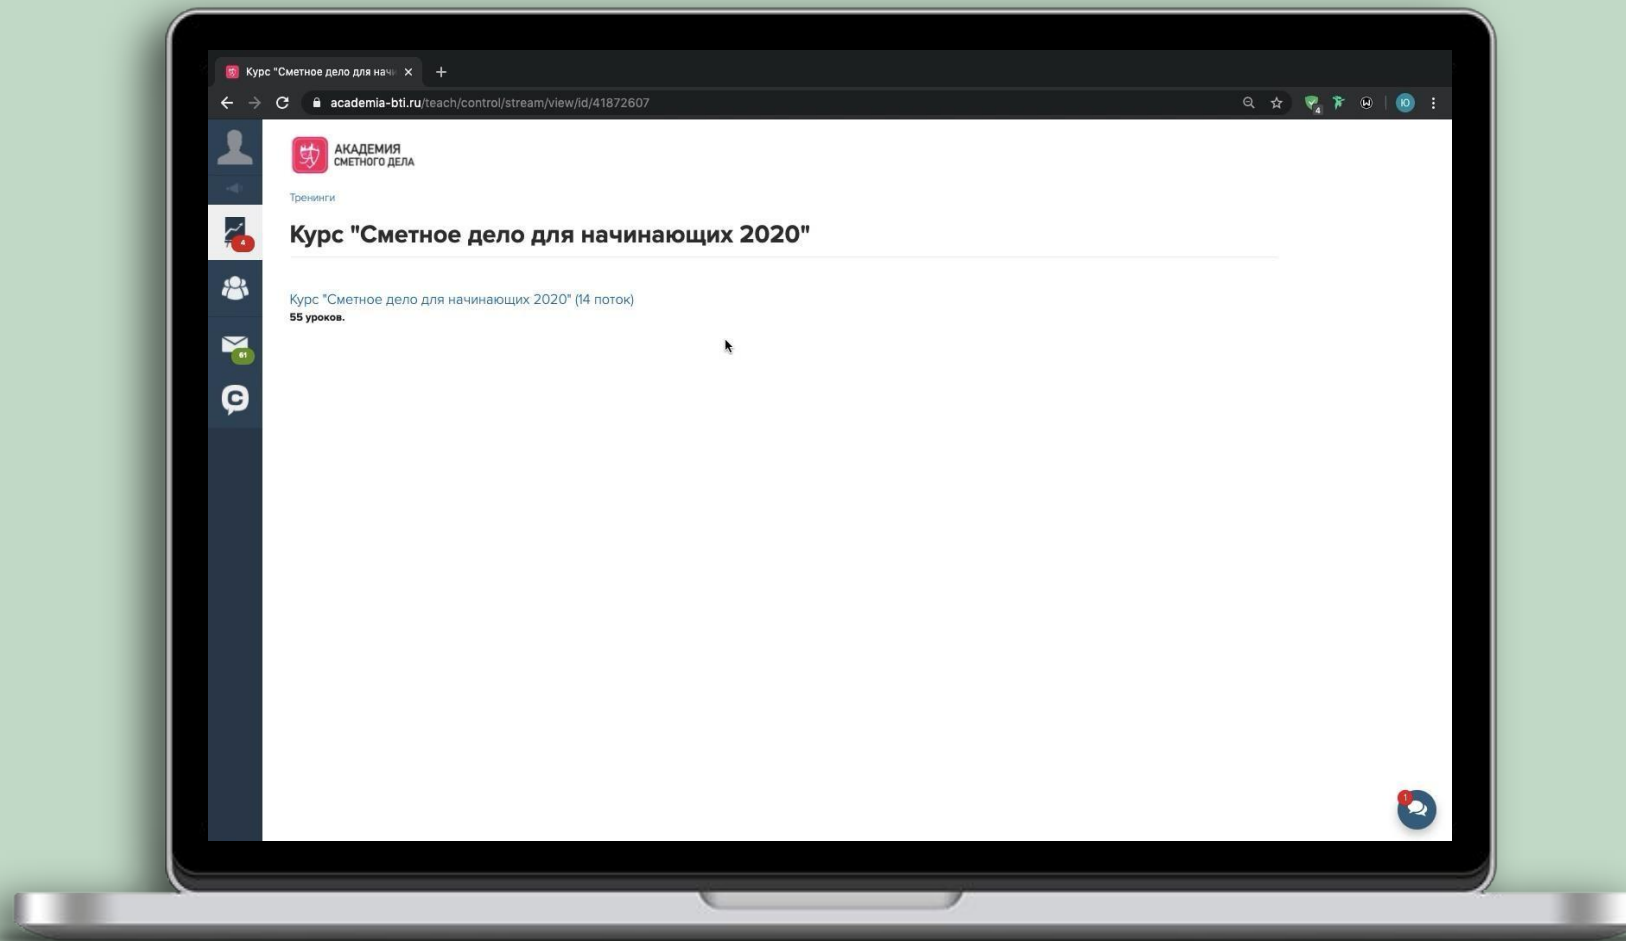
Курс "Сметное дело для нач ×
+
academia-bti.ru/teach/control/stream/view/id/41872607
Ю
4
61
АКАДЕМИЯ СМЕТНОГО ДЕЛА
Тренинги
Курс "Сметное дело для начинающих 2020"
Курс "Сметное дело для начинающих 2020" (14 поток)
55 уроков.
1